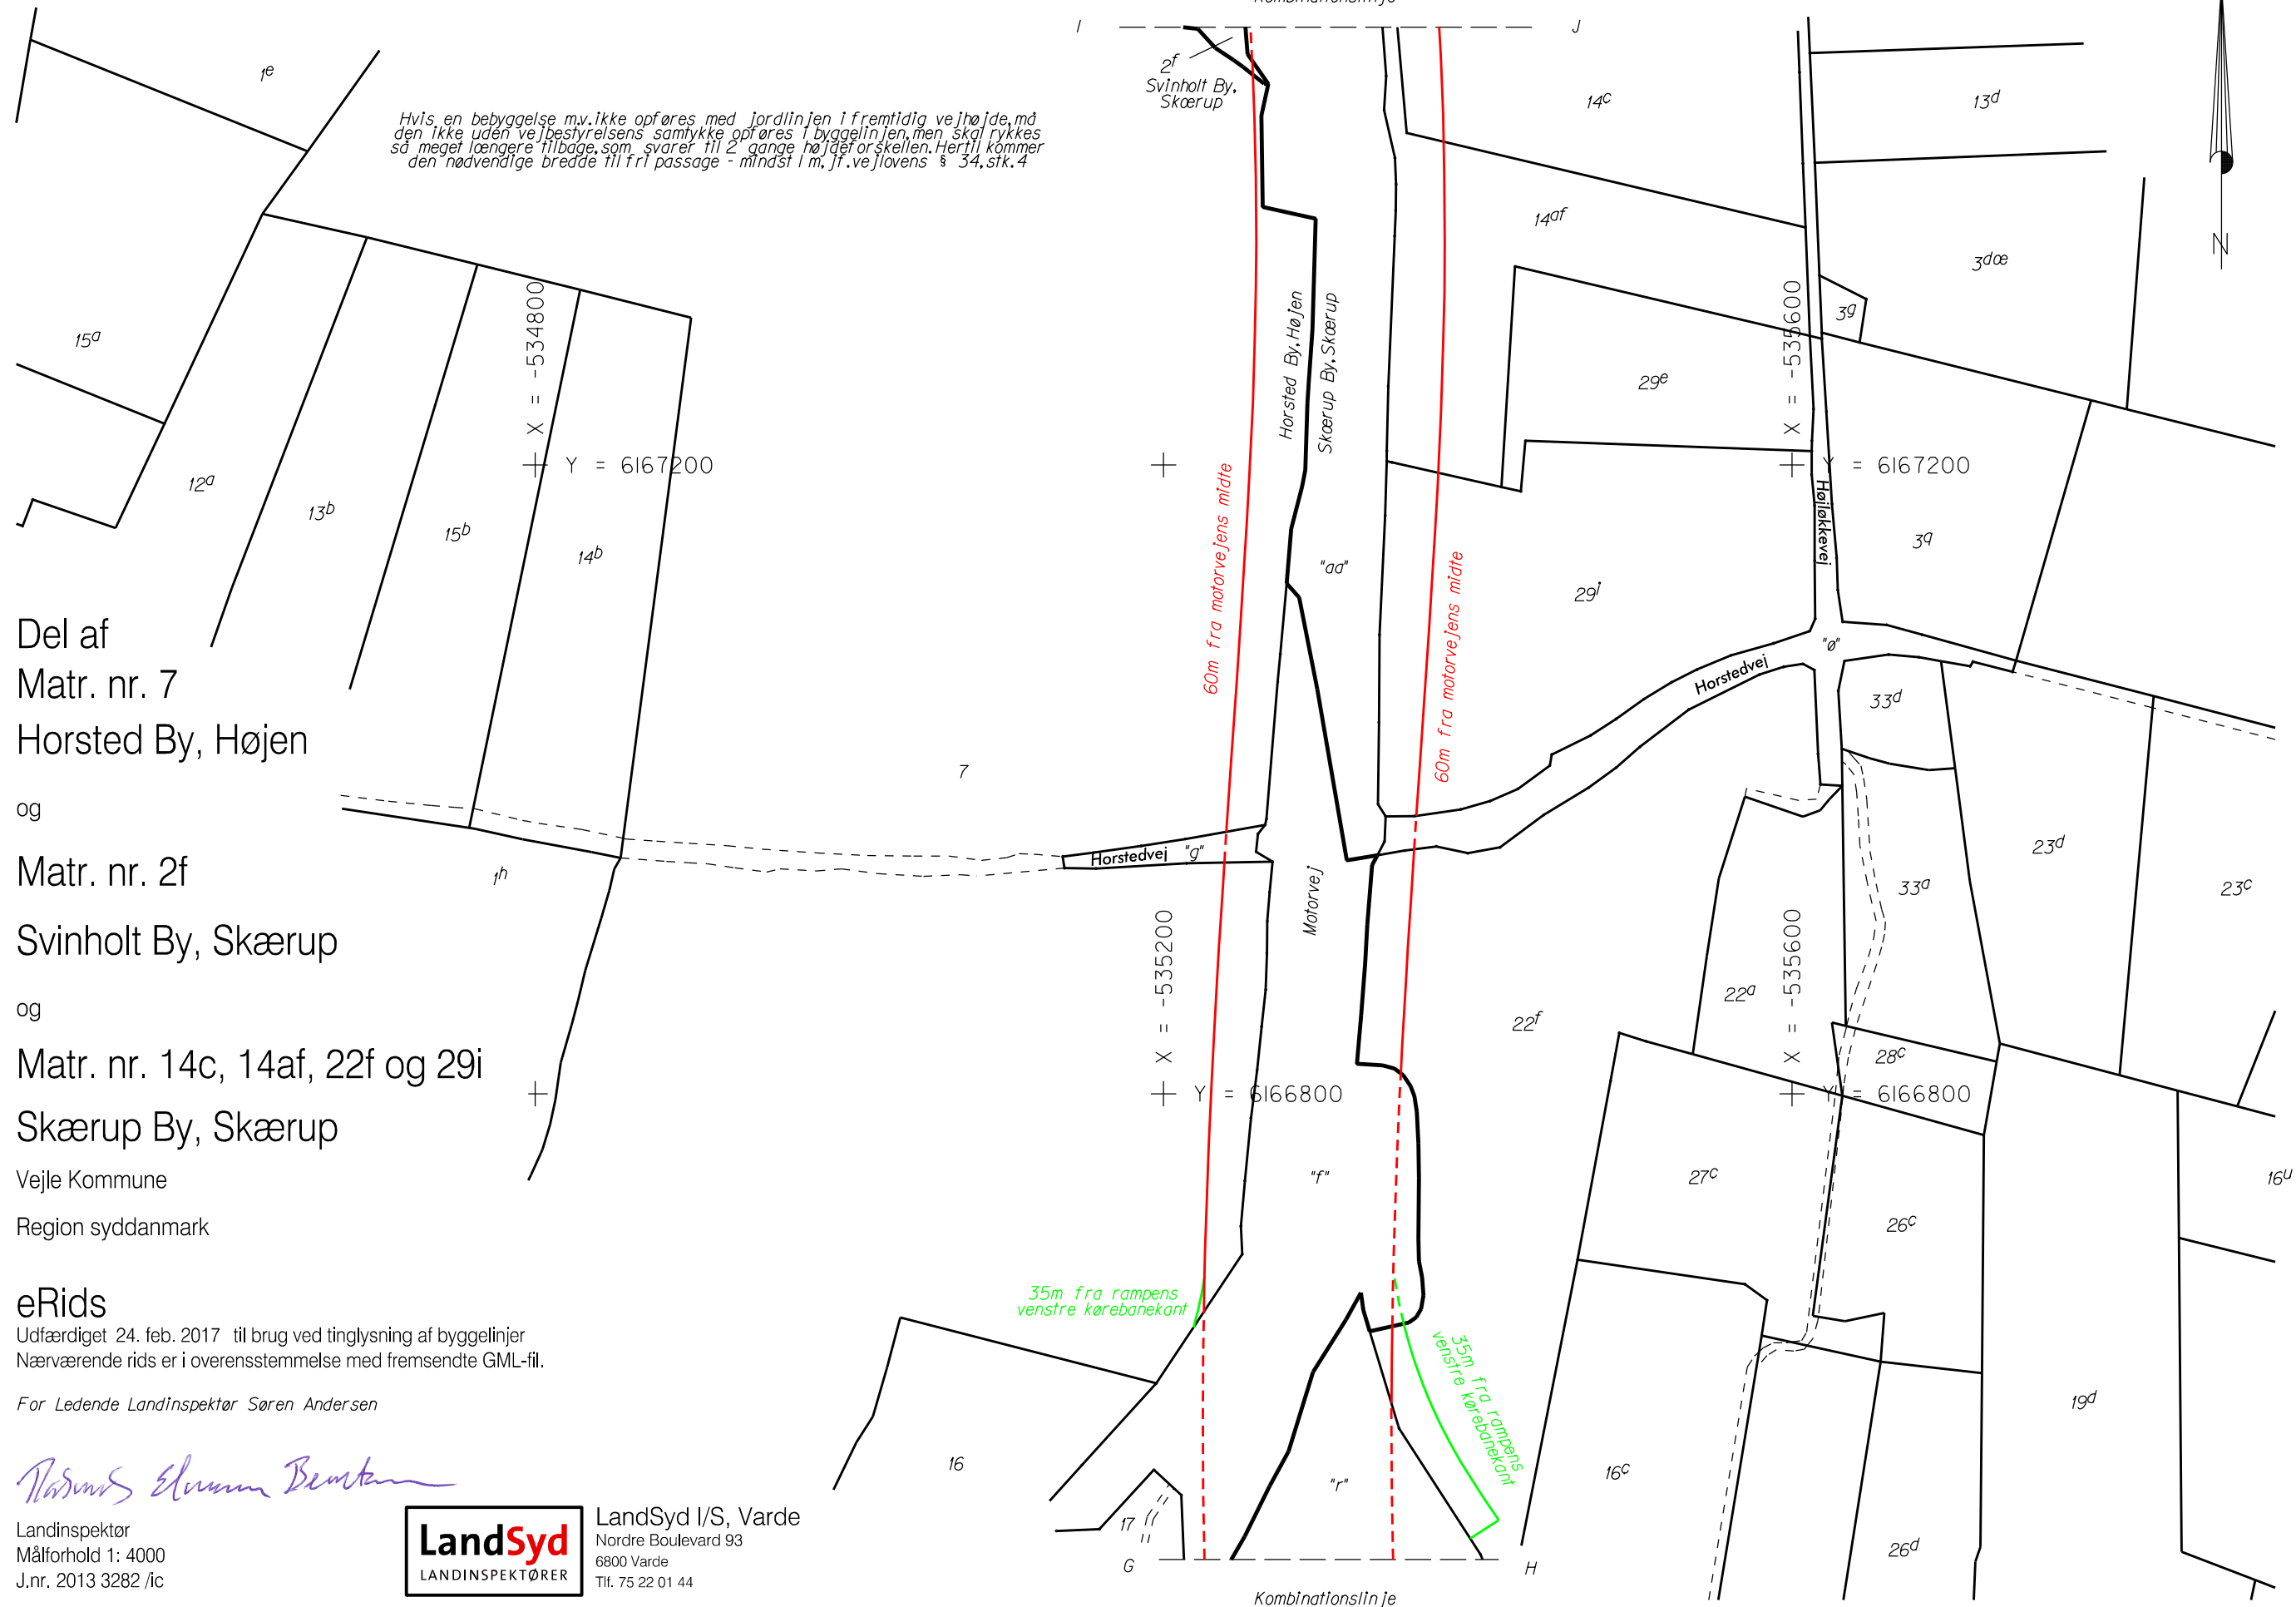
Kombinationslinje

I

J

$2^f$
Svinholt By, Skærup

Hvis en bebyggelse m.v. ikke opføres med jordlinjen i fremtidig vejhøjde, må den ikke uden vejbestyrelsens samtykke opføres i byggelinjen, men skal rykkes så meget længere tilbage, som svarer til 2 gange højdeforskellen. Hertil kommer den nødvendige bredde til fri passage - mindst 1 m. jf. vejlovens § 34, stk. 4

$1^e$

$14^c$

$13^d$

N

$14^{af}$

$3^{dœ}$

$3^g$

$15^a$

X = -534800

X = -535600

$29^e$

Horsted By, Højen

Skærup By, Skærup

Y = 6167200

Y = 6167200

$12^a$

$13^b$

$15^b$

$14^b$

60m fra motorvejens midte

"aa"

60m fra motorvejens midte

Højløkkevej

$3^q$

$29^i$

"ø"

Horstedvej

Del af
Matr. nr. 7
Horsted By, Højen

og

Matr. nr. 2f
Svinholt By, Skærup

og

Matr. nr. 14c, 14af, 22f og 29i
Skærup By, Skærup

Vejle Kommune

Region syddanmark

$33^d$

7

Horstedvej "g"

$1^h$

Motorvej

$23^d$

$33^a$

$23^c$

X = -535200

X = -535600

$22^a$

$22^f$

$28^c$

Y = 6166800

Y = 6166800

"f"

$27^c$

$16^u$

$26^c$

eRids
Udfærdiget 24. feb. 2017 til brug ved tinglysning af byggelinjer
Nærværende rids er i overensstemmelse med fremsendte GML-fil.

35m fra rampens venstre kørebanekant

35m fra rampens venstre kørebanekant

For Ledende Landinspektør Søren Andersen

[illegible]

16

$19^d$

$16^c$

"r"

17

Landinspektør
Målforhold 1: 4000
J.nr. 2013 3282 /ic

LandSyd
LANDINSPEKTØRER

LandSyd I/S, Varde
Nordre Boulevard 93
6800 Varde
Tlf. 75 22 01 44

G

H

$26^d$

Kombinationslinje